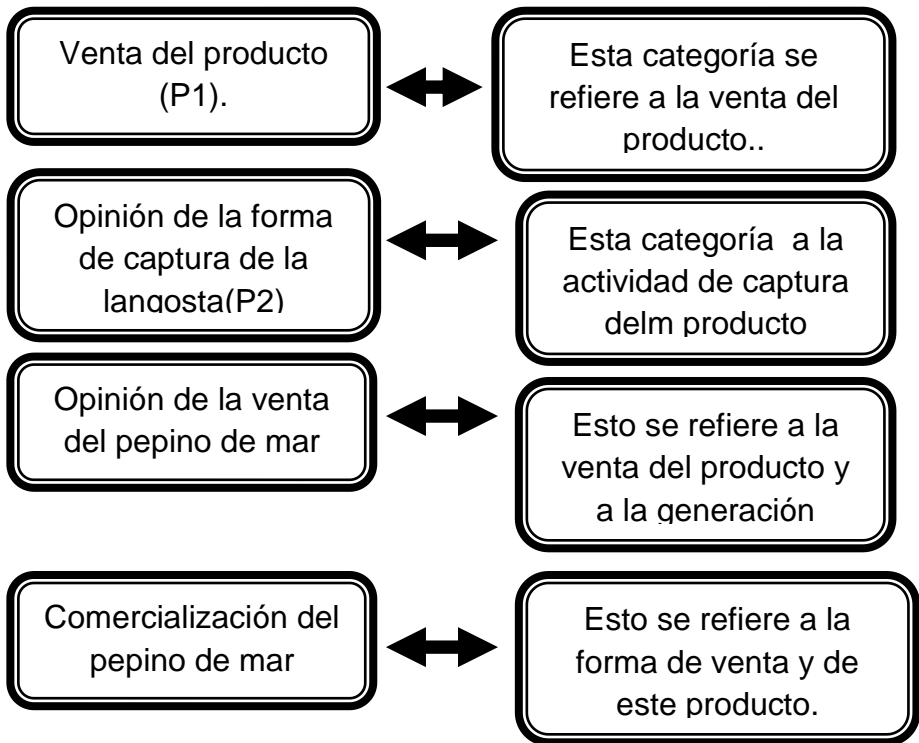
Venta del producto (P1).

Esta categoría se refiere a la venta del producto..

Opinión de la forma de captura de la langosta(P2)

Esta categoría a la actividad de captura delm producto

Opinión de la venta del pepino de mar

Esto se refiere a la venta del producto y a la generación

Comercialización del pepino de mar

Esto se refiere a la forma de venta y de este producto.